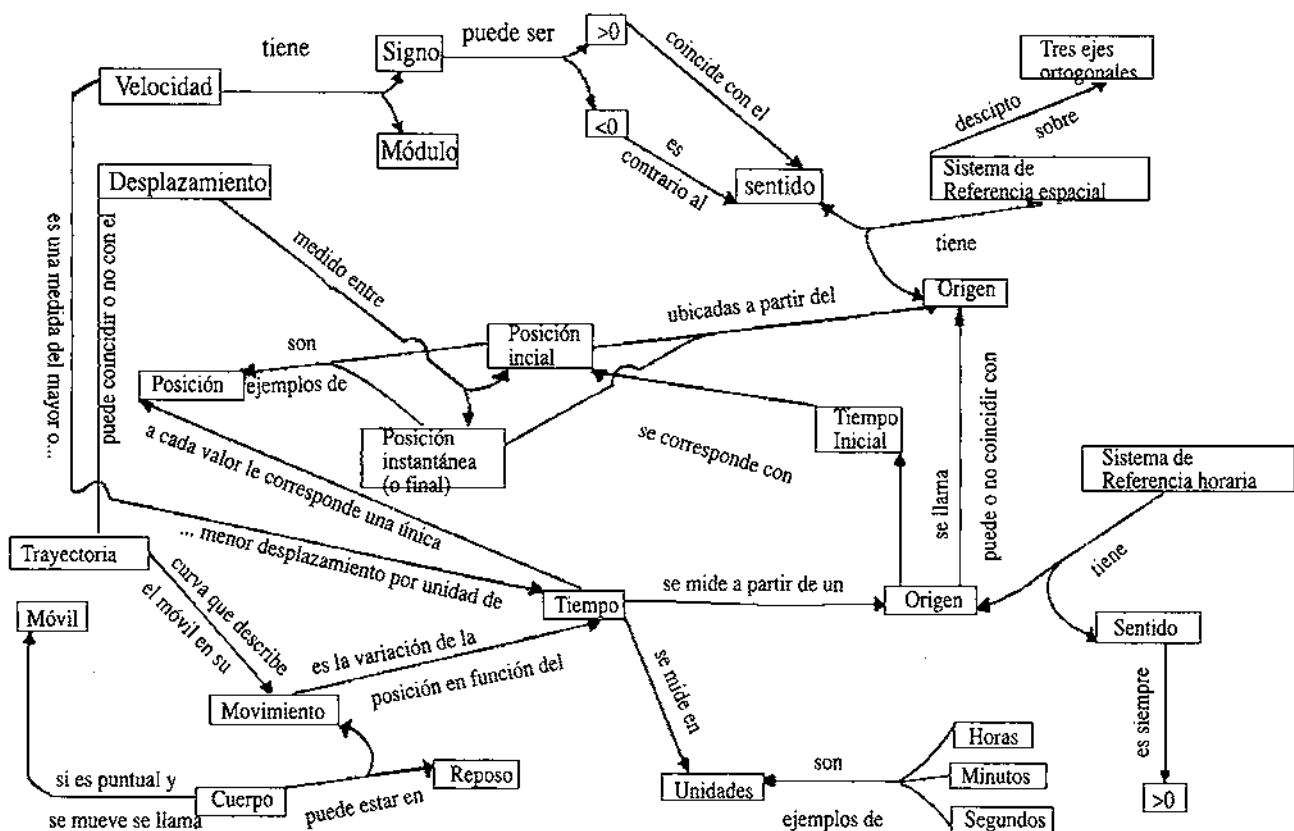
tiene
Velocidad
Signo
puede ser
>0
<0
Módulo
coincide con el
es contrario al
sentido
Tres ejes ortogonales
descipto sobre
Sistema de Referencia espacial
tiene
Origen
Desplazamiento
medido entre
ubicadas a partir del
son
Posición incial
Posición
ejemplos de
Posición instantánea (o final)
Tiempo Inicial
se corresponde con
es una medida del mayor o...
puede coincidir o no con el
a cada valor le corresponde una única
... menor desplazamiento por unidad de
se llama
puede o no coincidir con
Sistema de Referencia horaria
tiene
Trayectoria
curva que describe el móvil en su
Tiempo
se mide a partir de un
Origen
Sentido
es siempre
>0
Móvil
es la variación de la posición en función del
se mide en
Movimiento
si es puntual y se mueve se llama
Cuerpo
puede estar en
Reposo
Unidades
son
ejemplos de
Horas
Minutos
Segundos